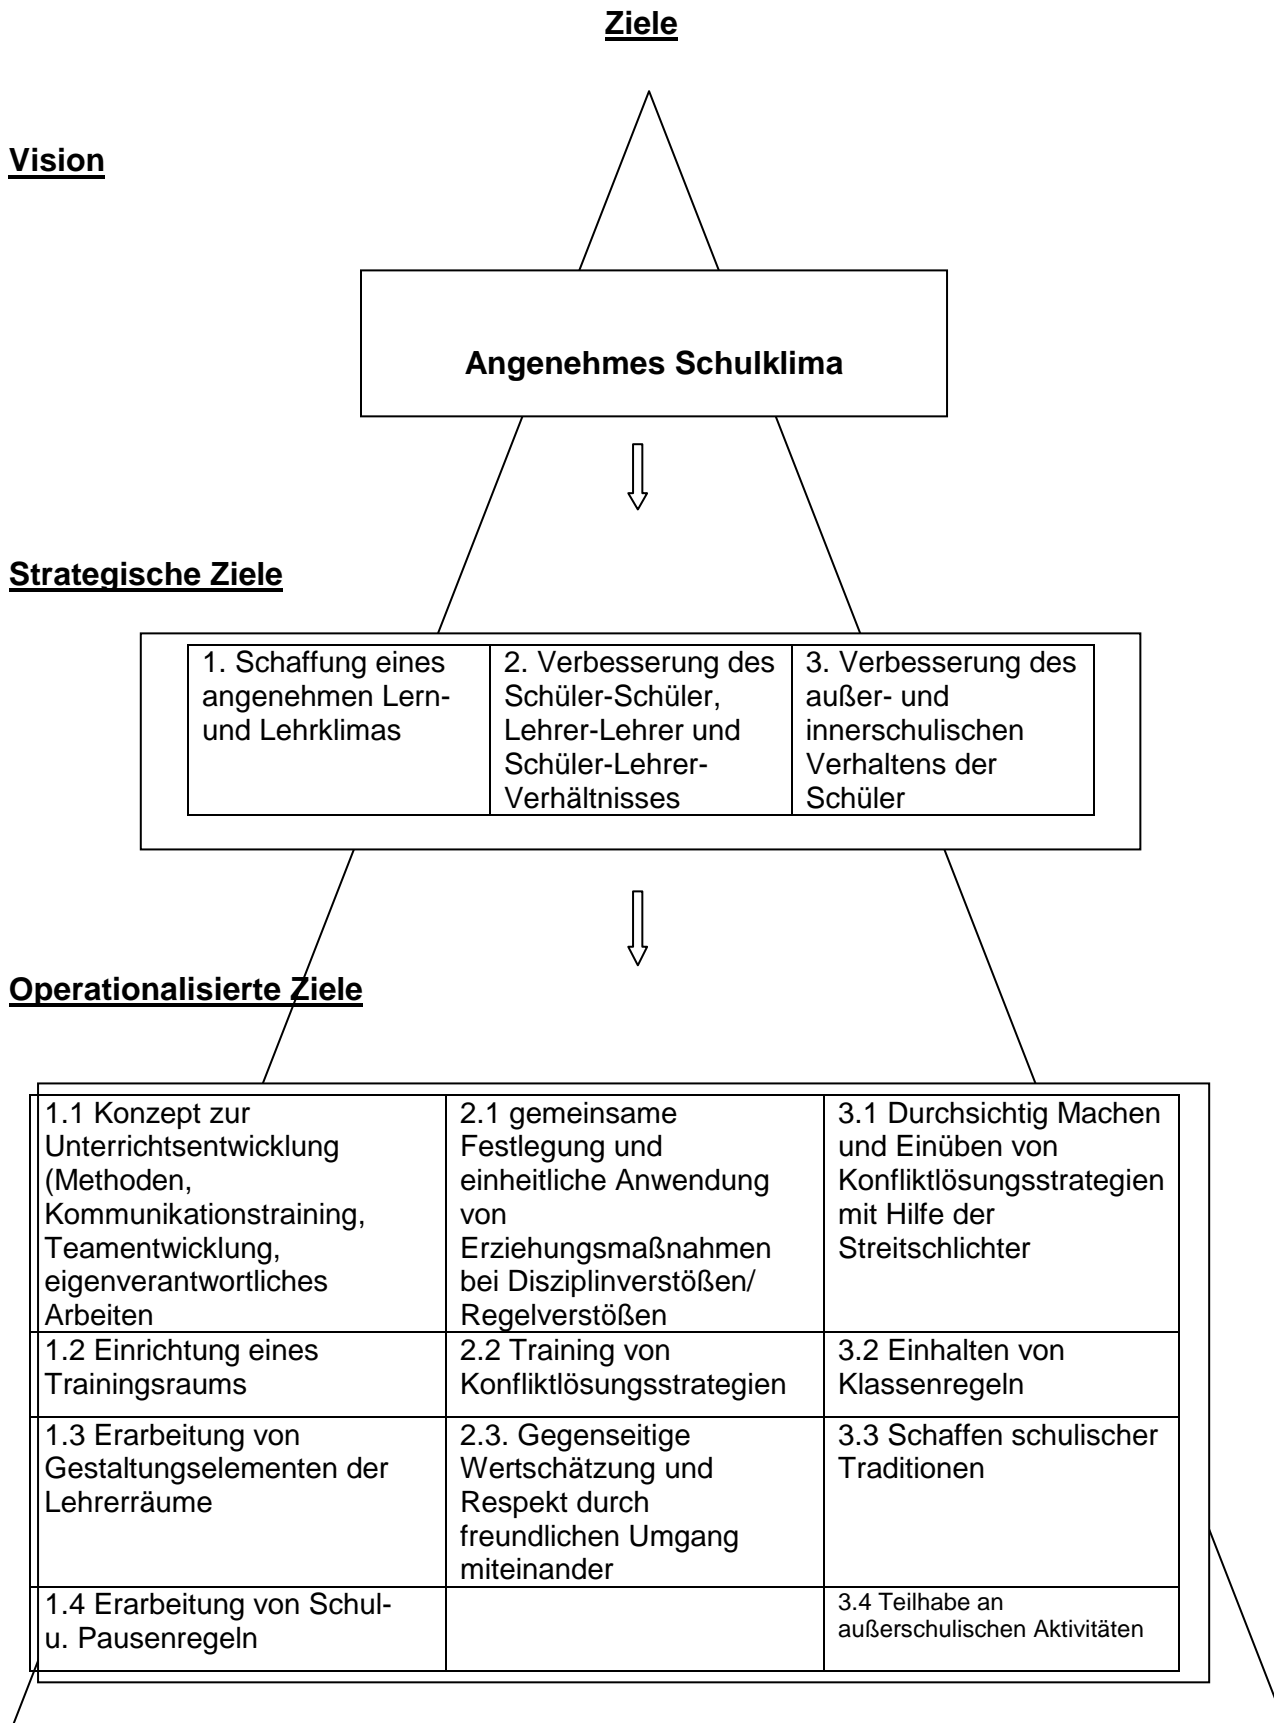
**Ziele**

**Vision**

**Angenehmes Schulklima**

**Strategische Ziele**

| 1. Schaffung eines angenehmen Lern- und Lehrklimas | 2. Verbesserung des Schüler-Schüler, Lehrer-Lehrer und Schüler-Lehrer-Verhältnisses | 3. Verbesserung des außer- und innerschulischen Verhaltens der Schüler |
|---|---|---|

**Operationalisierte Ziele**

| 1.1 Konzept zur Unterrichtsentwicklung (Methoden, Kommunikationstraining, Teamentwicklung, eigenverantwortliches Arbeiten | 2.1 gemeinsame Festlegung und einheitliche Anwendung von Erziehungsmaßnahmen bei Disziplinverstößen/ Regelverstößen | 3.1 Durchsichtig Machen und Einüben von Konfliktlösungsstrategien mit Hilfe der Streitschlichter |
|---|---|---|
| 1.2 Einrichtung eines Trainingsraums | 2.2 Training von Konfliktlösungsstrategien | 3.2 Einhalten von Klassenregeln |
| 1.3 Erarbeitung von Gestaltungselementen der Lehrerräume | 2.3. Gegenseitige Wertschätzung und Respekt durch freundlichen Umgang miteinander | 3.3 Schaffen schulischer Traditionen |
| 1.4 Erarbeitung von Schul- u. Pausenregeln | | 3.4 Teilhabe an außerschulischen Aktivitäten |